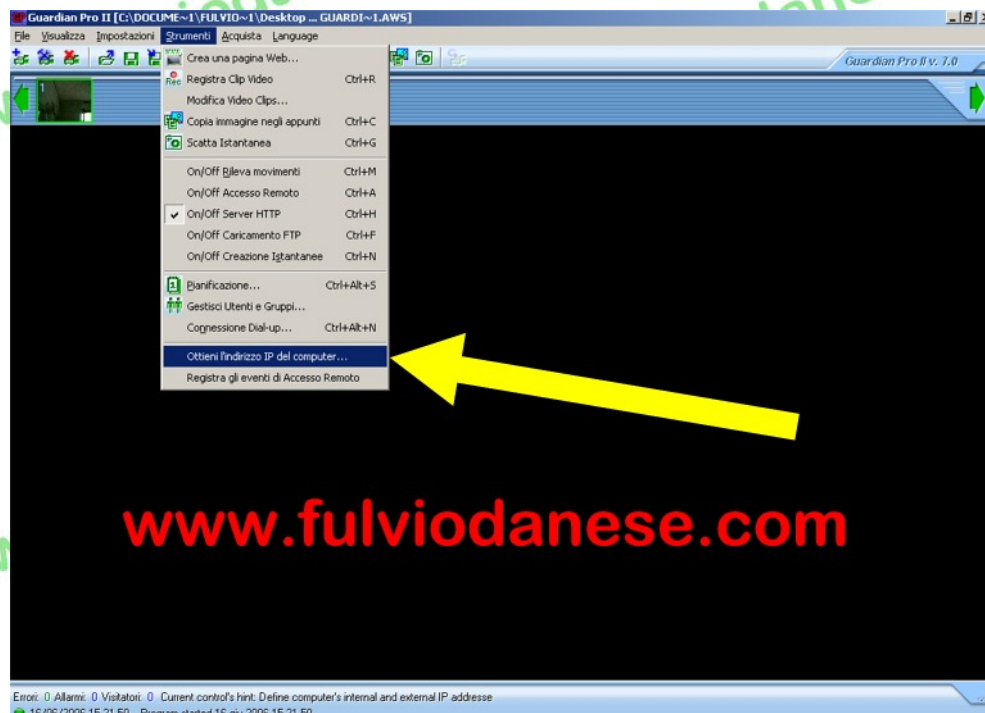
Guardian Pro II [C:\DOCUME~1\FULVIO~1\Desktop ... GUARDI~1.AWS]

File Visualizza Impostazioni Strumenti Acquista Language

Guardian Pro II v. 7.0

Crea una pagina Web...
Registra Clip Video Ctrl+R
Modifica Video Clips...
Copia immagine negli appunti Ctrl+C
Scatta Istantanea Ctrl+G
On/Off Rileva movimenti Ctrl+M
On/Off Accesso Remoto Ctrl+A
On/Off Server HTTP Ctrl+H
On/Off Caricamento FTP Ctrl+F
On/Off Creazione Istantanee Ctrl+N
Pianificazione... Ctrl+Alt+S
Gestisci Utenti e Gruppi...
Connessione Dial-up... Ctrl+Alt+N
Ottieni l'indirizzo IP del computer...
Registra gli eventi di Accesso Remoto

www.fulviodanese.com

Errori: 0 Allarmi: 0 Visitatori: 0 Current control's hint: Define computer's internal and external IP addresse
16/06/2006 15.21.50 Program started 16 giu 2006 15.21.50